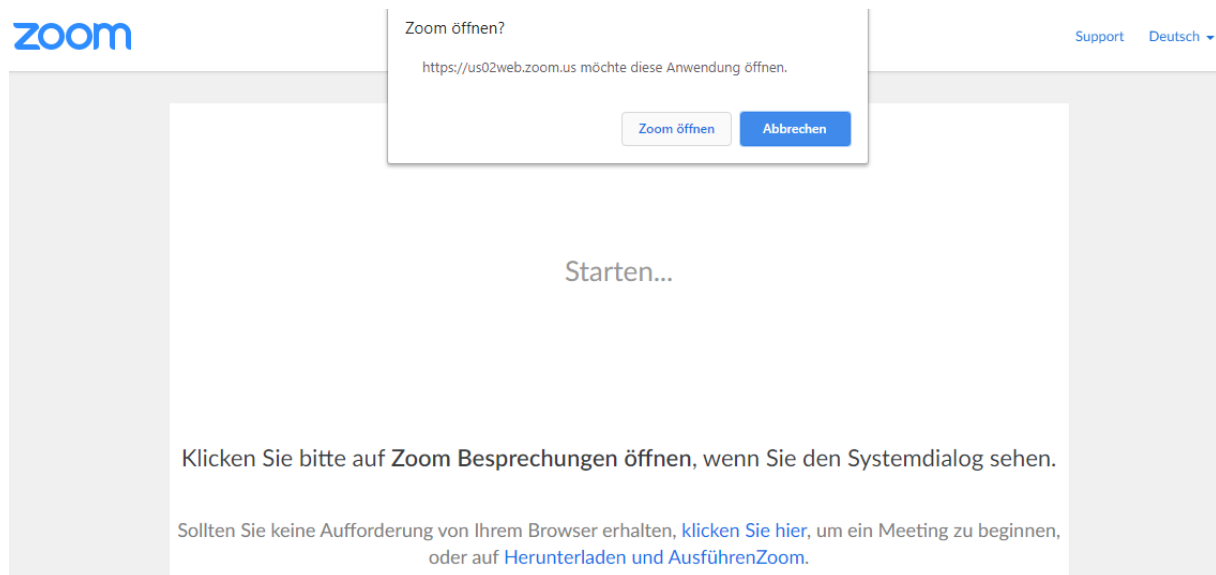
zoom

Zoom öffnen?

https://us02web.zoom.us möchte diese Anwendung öffnen.

Zoom öffnen

Abbrechen

Support Deutsch

Starten...

Klicken Sie bitte auf Zoom Besprechungen öffnen, wenn Sie den Systemdialog sehen.

Sollten Sie keine Aufforderung von Ihrem Browser erhalten, klicken Sie hier, um ein Meeting zu beginnen, oder auf Herunterladen und AusführenZoom.